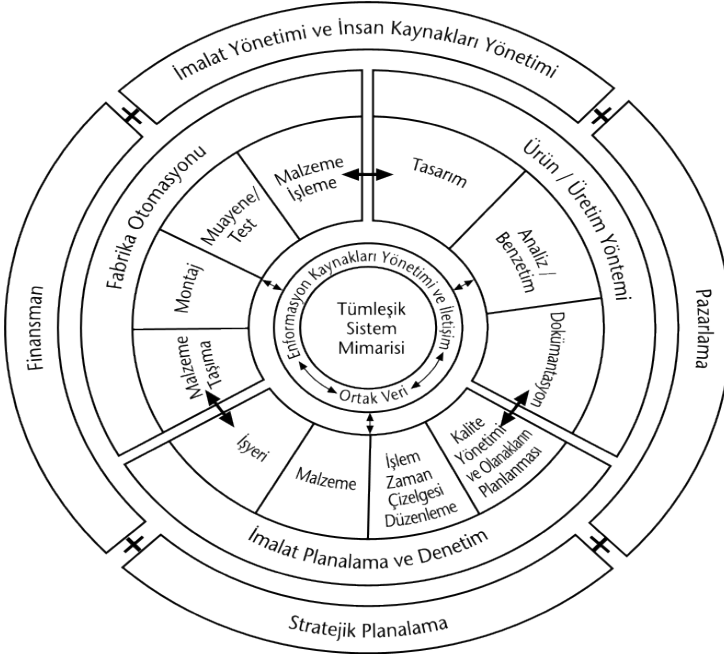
İmalat Yönetimi ve İnsan Kaynakları Yönetimi

Finansman

Pazarlama

Fabrika Otomasyonu

Malzeme İşleme

Muayene/ Test

Montaj

Malzeme Taşıma

Ürün / Üretim Yöntemi

Tasarım

Analiz / Benzetim

Dokümantasyon

Enformasyon Kaynakları Yönetimi ve İletişim

Tümleşik Sistem Mimarisi

Ortak Veri

İşyeri

Malzeme

İşlem Zaman Çizelgesi Düzenleme

Kalite Yönetimi ve Olanakların Planlanması

İmalat Planalama ve Denetim

Stratejik Planalama